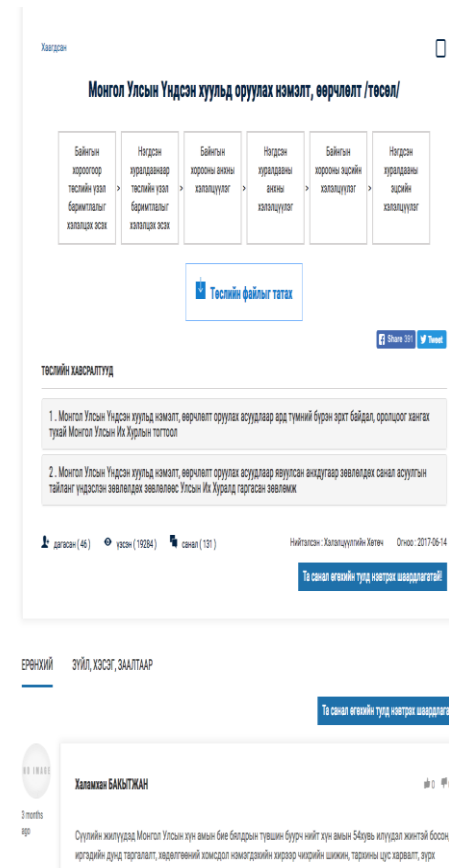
Хаагдсан

Монгол Улсын Үндсэн хуульд оруулах нэмэлт, өөрчлөлт /төсөл/

Байнгын хороогоор төслийн үзэл баримтлалыг хэлэлцэх эсэх > Нэгдсэн хуралдаанаар төслийн үзэл баримтлалыг хэлэлцэх эсэх > Байнгын хорооны анхны хэлэлцүүлэг > Нэгдсэн хуралдааны анхны хэлэлцүүлэг > Байнгын хорооны эцсийн хэлэлцүүлэг > Нэгдсэн хуралдааны эцсийн хэлэлцүүлэг

Төслийн файлыг татах

Share 391 Tweet

ТӨСЛИЙН ХАВСРАЛТУУД

1 . Монгол Улсын Үндсэн хуульд нэмэлт, өөрчлөлт оруулах асуудлаар ард түмний бүрэн эрхт байдал, оролцоог хангах тухай Монгол Улсын Их Хурлын тогтоол

2 . Монгол Улсын Үндсэн хуульд нэмэлт, өөрчлөлт оруулах асуудлаар явуулсан анхдугаар зөвлөлдөх санал асуулгын тайланг үндэсний зөвлөлдөх зөвлөлөөс Улсын Их Хуралд гаргасан зөвлөмж

дагасан ( 46 ) үзсэн ( 19284 ) санал ( 131 )

Нийтэлсэн : Хэлэлцүүлгийн Хөтөч Огноо : 2017-06-14

Та санал өгөхийн тулд нэвтрэх шаардлагатай!

ЕРӨНХИЙ ЗҮЙЛ, ХЭСЭГ, ЗААЛТААР

Та санал өгөхийн тулд нэвтрэх шаардлага

NO IMAGE

3 months ago

Халамхан БАКЫТЖАН

0

Сүүлийн жилүүдэд Монгол Улсын хүн амын бие бялдрын түвшин буурч нийт хүн амын 54хувь илүүдэл жинтэй босон, ирэгдийн дунд тархалт, хөдөлгөөний хомсдол нэмэгдэхийн хирээр чихрийн шижин, тархины цус харвалт, зүрх